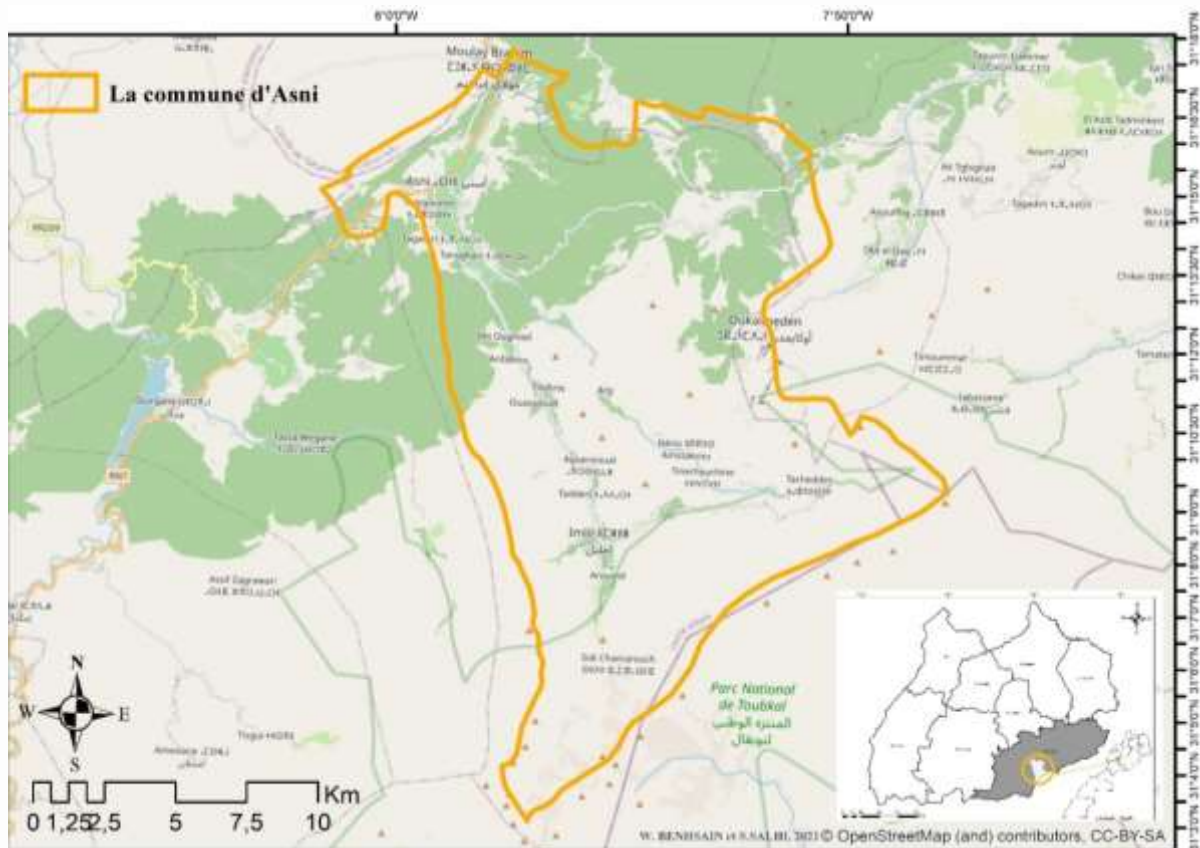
8°0'0"W
7°50'0"W

La commune d'Asni

Moulay Brahim

Asni

Oukaïmeden
أوكايمدن

Imlil

Parc National de Toubkal
المنتزه الوطني لتوبقال

N
W
E
S

0 1,25 2,5 5 7,5 10 Km

W. BENHSAIN et S.SALHI, 2023 © OpenStreetMap (and) contributors, CC-BY-SA

31°18'0"N
31°16'30"N
31°15'0"N
31°13'30"N
31°12'0"N
31°10'30"N
31°9'0"N
31°7'30"N
31°6'0"N
31°4'30"N
31°3'0"N